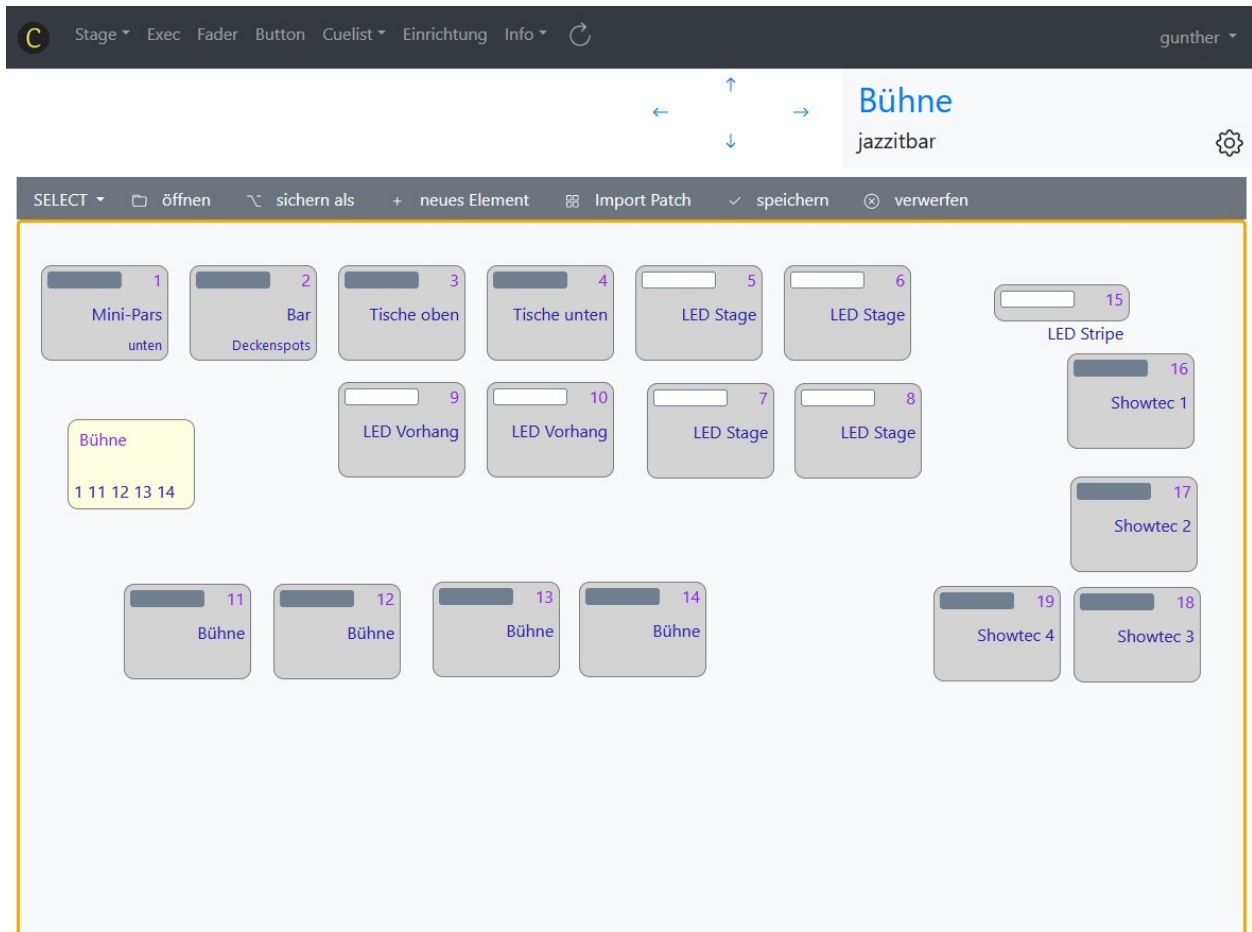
C Stage ▾ Exec Fader Button Cuelist ▾ Einrichtung Info ▾ gunther ▾

↑
← →
↓

Bühne
jazzitbar

SELECT ▾ öffnen sichern als + neues Element Import Patch ✓ speichern ⊗ verwerfen

1 Mini-Pars unten

2 Bar Deckenspots

3 Tische oben

4 Tische unten

5 LED Stage

6 LED Stage

15 LED Stripe

16 Showtec 1

Bühne
1 11 12 13 14

9 LED Vorhang

10 LED Vorhang

7 LED Stage

8 LED Stage

17 Showtec 2

11 Bühne

12 Bühne

13 Bühne

14 Bühne

19 Showtec 4

18 Showtec 3